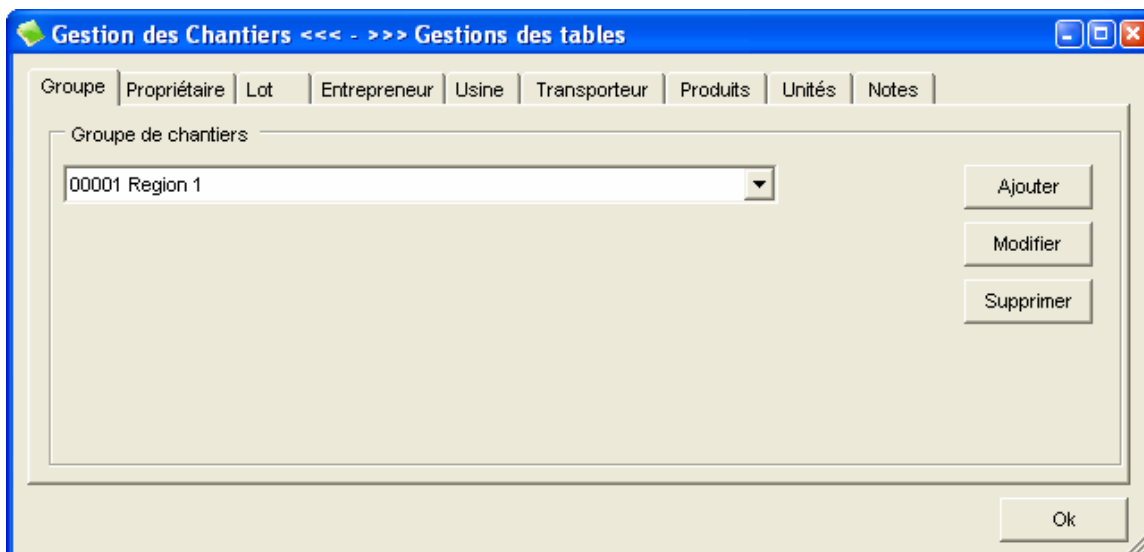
Gestion des Chantiers <<< - >>> Gestions des tables

Groupe | Propriétaire | Lot | Entrepreneur | Usine | Transporteur | Produits | Unités | Notes

Groupe de chantiers

00001 Region 1

Ajouter

Modifier

Supprimer

Ok